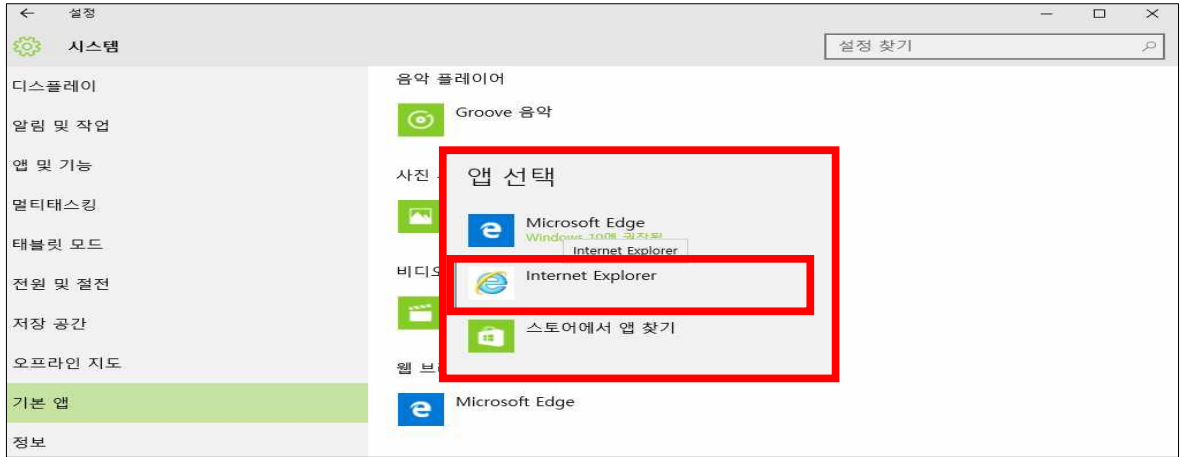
설정

시스템

설정 찾기

디스플레이

알림 및 작업

앱 및 기능

멀티태스킹

태블릿 모드

전원 및 절전

저장 공간

오프라인 지도

기본 앱

정보

음악 플레이어

Groove 음악

사진 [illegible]

비디오 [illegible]

웹 브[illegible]

Microsoft Edge

앱 선택

Microsoft Edge

Windows 10에 권장됨

Internet Explorer

Internet Explorer

스토어에서 앱 찾기